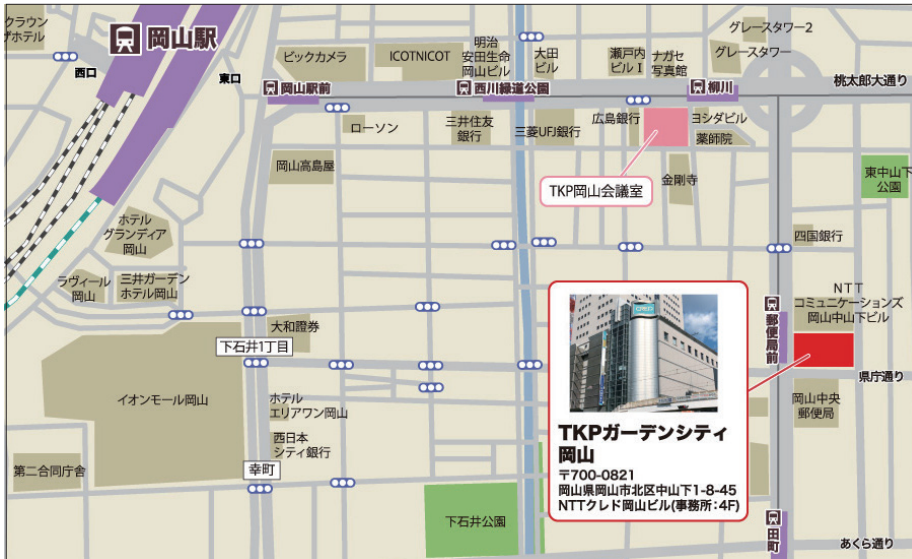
クラウン
ザホテル
岡山駅
西口
東口
ビックカメラ
ICOTNICOT
明治
安田生命
岡山ビル
大田
ビル
瀬戸内
ビルI
ナガセ
写真館
グレースタワー2
グレースタワー
桃太郎大通り
岡山駅前
西川緑道公園
柳川
ローソン
三井住友
銀行
三菱UFJ銀行
広島銀行
ヨシダビル
薬師院
岡山高島屋
金剛寺
TKP岡山会議室
東中山下
公園
ホテル
グランディア
岡山
四国銀行
ラヴィール
岡山
三井ガーデン
ホテル岡山
NTT
コミュニケーションズ
岡山中山下ビル
郵便局前
大和證券
下石井1丁目
県庁通り
イオンモール岡山
ホテル
エリアワン岡山
岡山中央
郵便局
西日本
シティ銀行
TKPガーデンシティ
岡山
〒700-0821
岡山県岡山市北区中山下1-8-45
NTTクレド岡山ビル(事務所:4F)
第二合同庁舎
幸町
下石井公園
田町
あくら通り